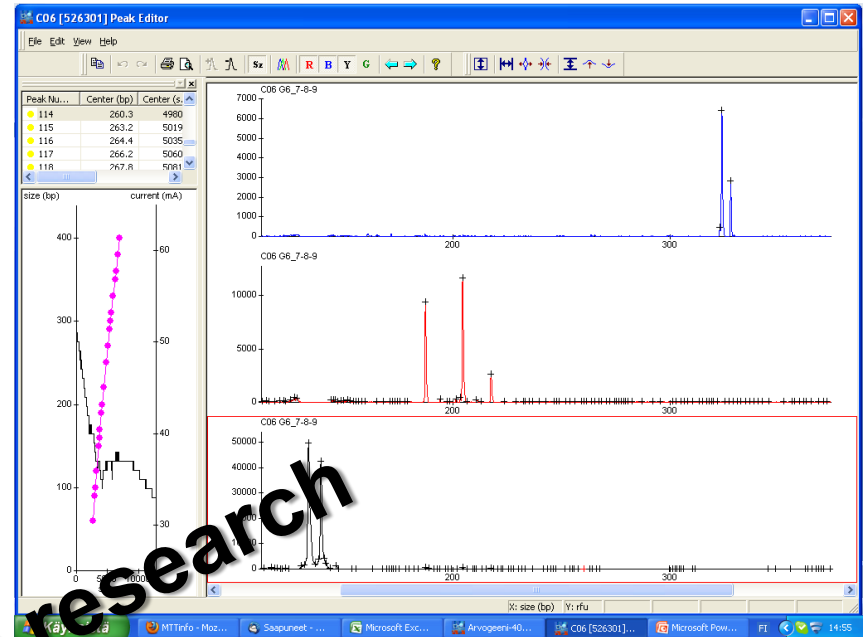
C06 [526301] Peak Editor

File Edit View Help

Sz R B Y G

| Peak Nu... | Center (bp) | Center (s... |
|---|---|---|
| 114 | 260.3 | 4980 |
| 115 | 263.2 | 5019 |
| 116 | 264.4 | 5035 |
| 117 | 266.2 | 5060 |
| 118 | 267.8 | 5081 |

size (bp) current (mA)

400 300 200 100 0
60 50 40 30
0 5000 10000

C06 G6_7-8-9
7000 6000 5000 4000 3000 2000 1000 0
200 300

C06 G6_7-8-9
10000 5000 0
200 300

C06 G6_7-8-9
50000 40000 30000 20000 10000 0
200 300

X: size (bp) Y: rfu

research

Käynnistä MTTinfo - Moz... Saapuneet - ... Microsoft Exc... Arvogeeni-40... C06 [526301]... Microsoft Pow... FI 14:55